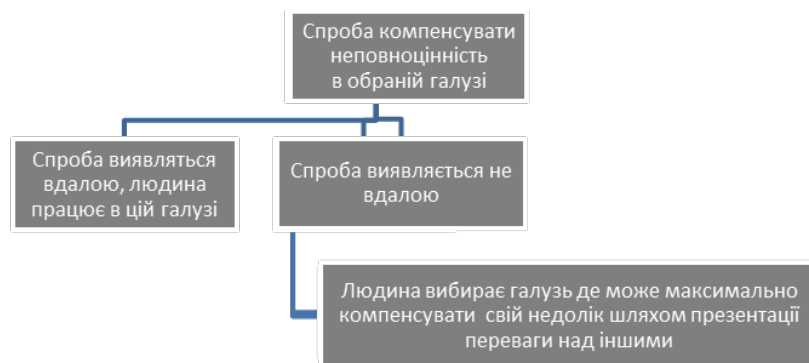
Спроба компенсувати неповноцінність в обраній галузі

Спроба виявляться вдалою, людина працює в цій галузі

Спроба виявляється не вдалою

Людина вибирає галузь де може максимально компенсувати свій недолік шляхом презентації переваги над іншими